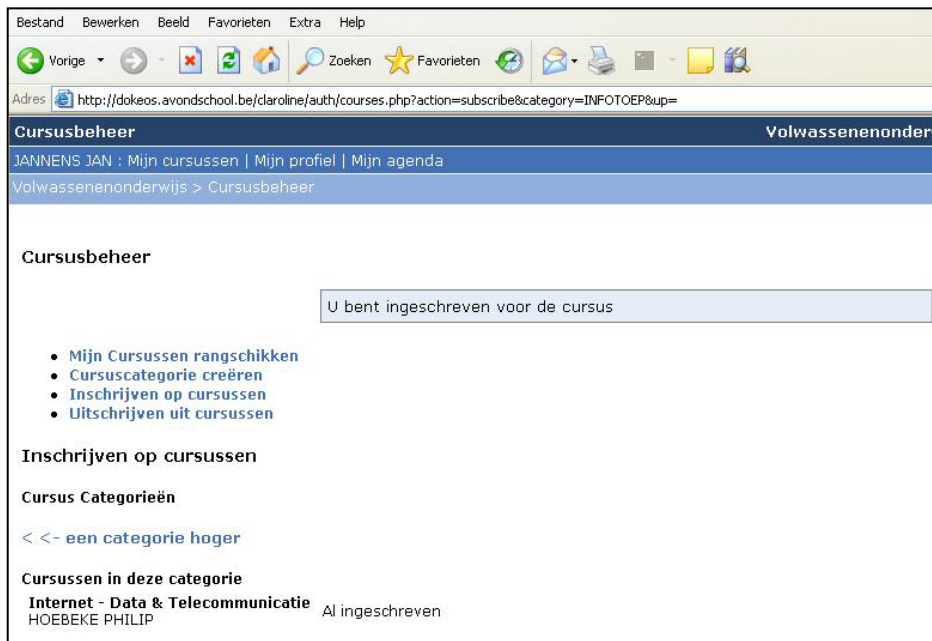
Bestand Bewerken Beeld Favorieten Extra Help

Vorige Zoeken Favorieten

Adres http://dokeos.avondschool.be/claroline/auth/courses.php?action=subscribe&category=INFOTOEP&up=

Cursusbeheer Volwassenenonder

JANNENS JAN : Mijn cursussen | Mijn profiel | Mijn agenda

Volwassenenonderwijs > Cursusbeheer

Cursusbeheer

U bent ingeschreven voor de cursus

- Mijn Cursussen rangschikken
- Cursuscategorie creëren
- Inschrijven op cursussen
- Uitschrijven uit cursussen

Inschrijven op cursussen

Cursus Categorieën

< <- een categorie hoger

Cursussen in deze categorie

Internet - Data & Telecommunicatie
HOEBEKE PHILIP
Al ingeschreven